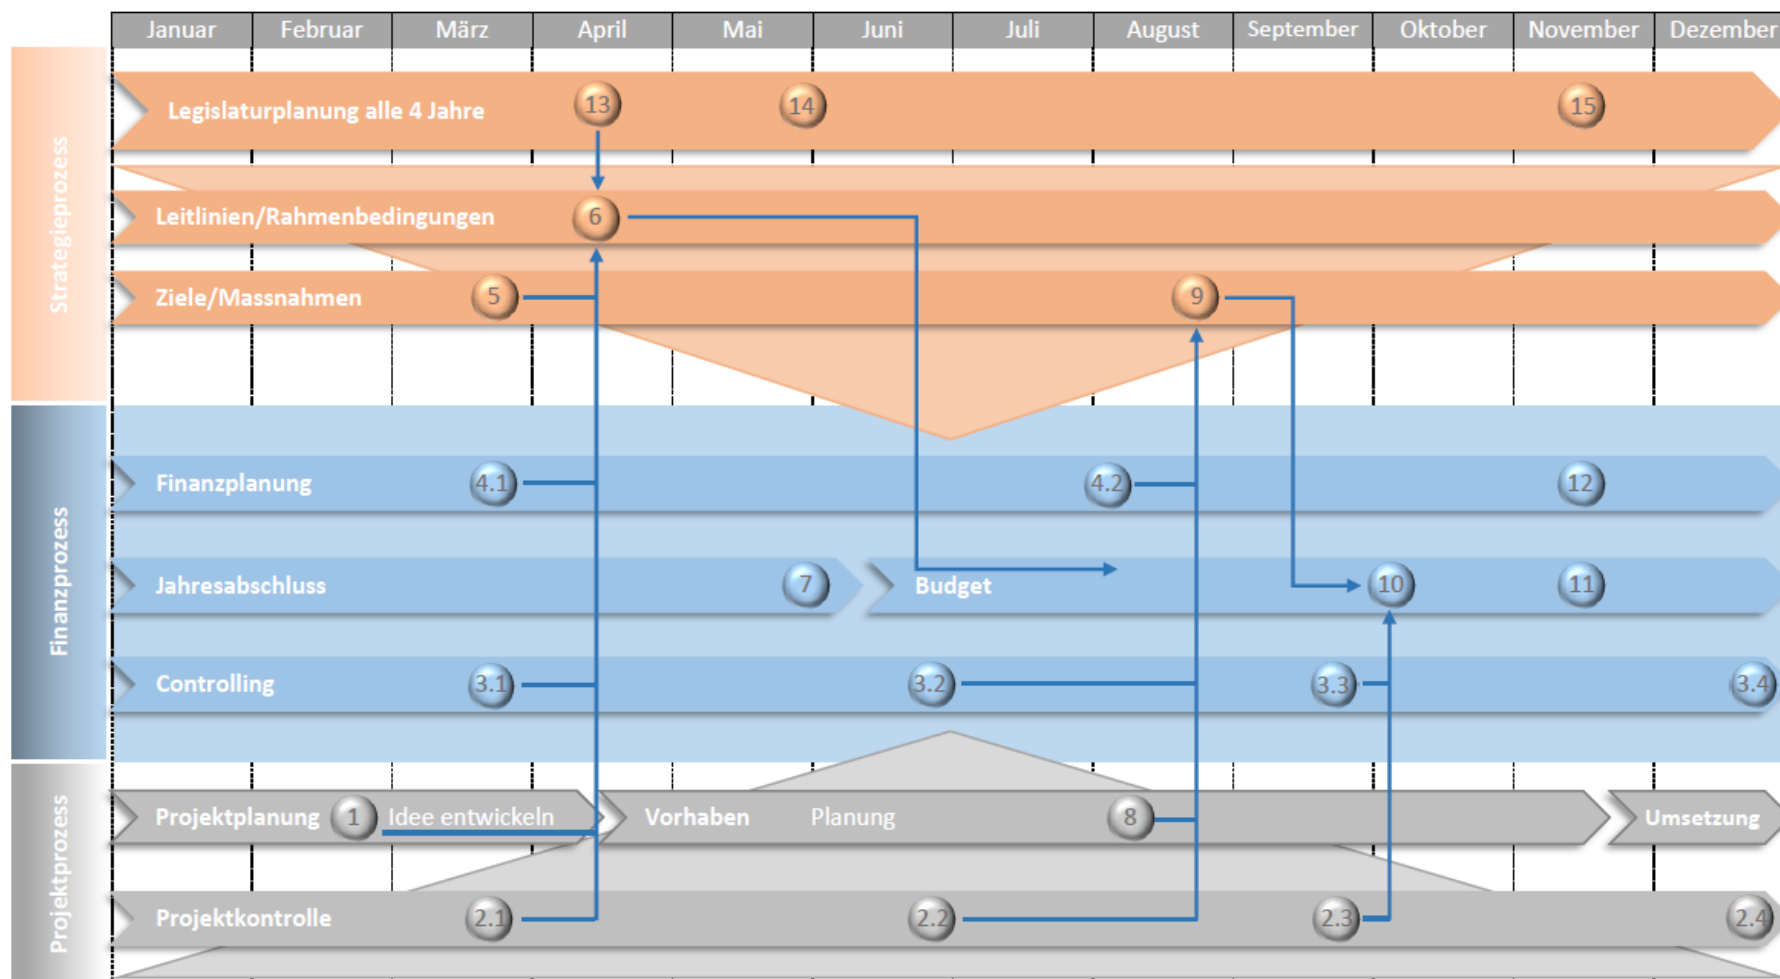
Januar Februar März April Mai Juni Juli August September Oktober November Dezember

Strategieprozess

Legislaturplanung alle 4 Jahre 13 14 15

Leitlinien/Rahmenbedingungen 6

Ziele/Massnahmen 5 9

Finanzprozess

Finanzplanung 4.1 4.2 12

Jahresabschluss 7 Budget 10 11

Controlling 3.1 3.2 3.3 3.4

Projektprozess

Projektplanung 1 Idee entwickeln Vorhaben Planung 8 Umsetzung

Projektkontrolle 2.1 2.2 2.3 2.4